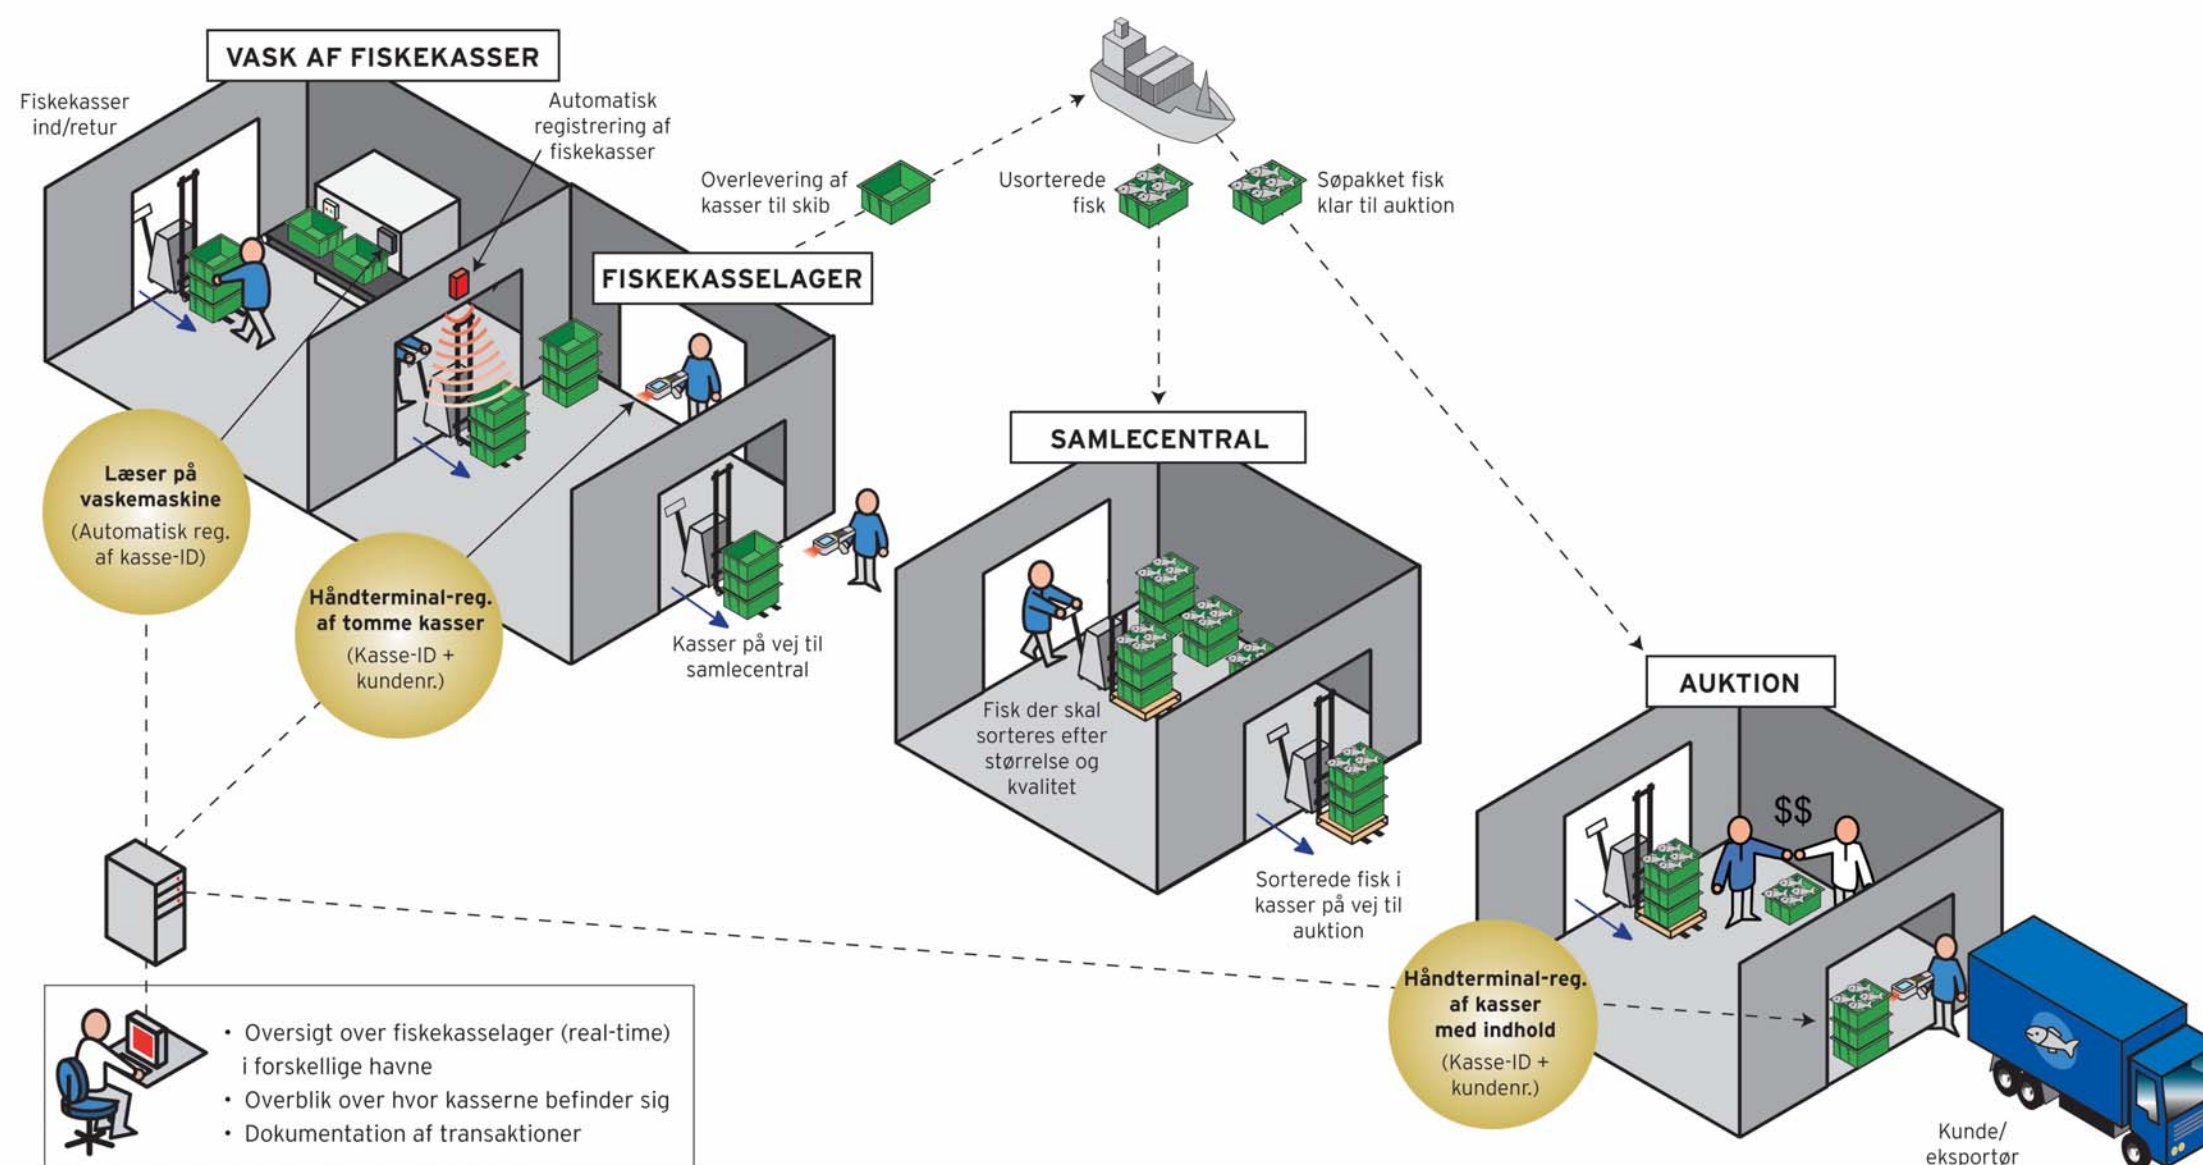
VASK AF FISKEKASSER

Fiskekasser ind/retur

Automatisk registrering af fiskekasser

Overlevering af kasser til skib

Usorterede fisk

Søpakket fisk klar til auktion

FISKEKASSELAGER

Læser på vaskemaskine (Automatisk reg. af kasse-ID)

Håndterminal-reg. af tomme kasser (Kasse-ID + kundenr.)

Kasser på vej til samlecentral

SAMLECENTRAL

Fisk der skal sorteres efter størrelse og kvalitet

Sorterede fisk i kasser på vej til auktion

AUKTION

$$

Håndterminal-reg. af kasser med indhold (Kasse-ID + kundenr.)

Kunde/ eksportør

• Oversigt over fiskekasselager (real-time) i forskellige havne
• Overblik over hvor kasserne befinder sig
• Dokumentation af transaktioner